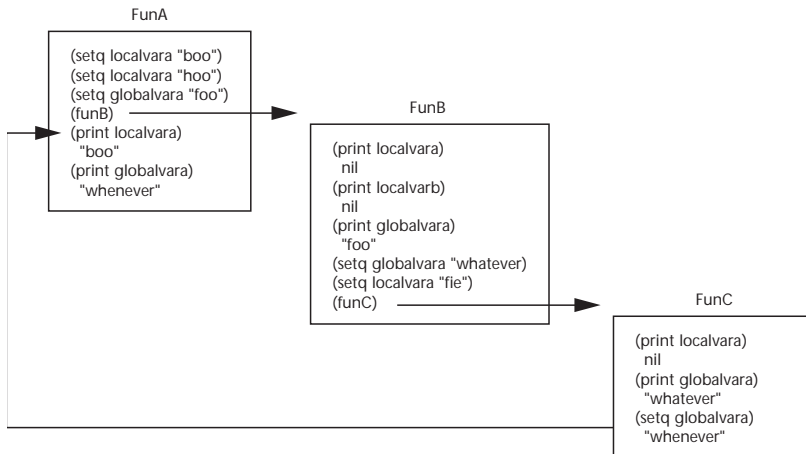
FunA

(setq localvara "boo")
(setq localvara "hoo")
(setq globalvara "foo")
(funB)
(print localvara)
"boo"
(print globalvara)
"whenever"

FunB

(print localvara)
nil
(print localvarb)
nil
(print globalvara)
"foo"
(setq globalvara "whatever)
(setq localvara "fie")
(funC)

FunC

(print localvara)
nil
(print globalvara)
"whatever"
(setq globalvara)
"whenever"